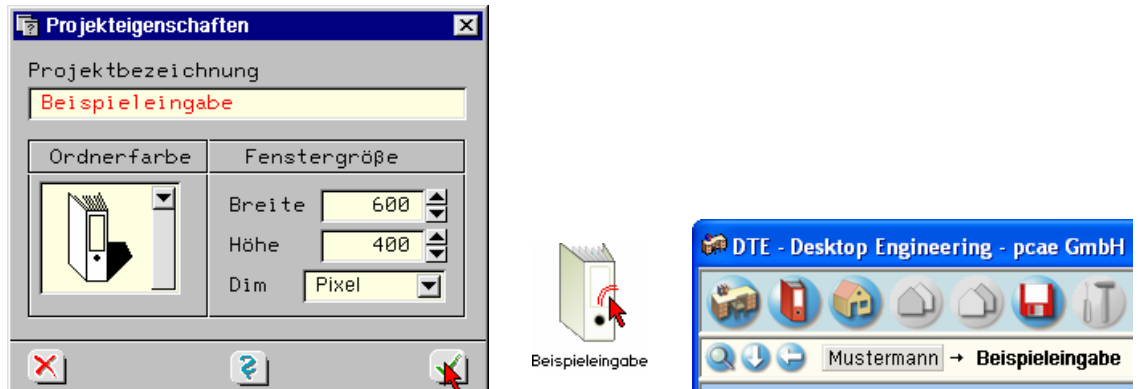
Projekteigenschaften

Projektbezeichnung

Beispieleingabe

Ordnerfarbe

Fenstergröße

Breite 600

Höhe 400

Dim Pixel

Beispieleingabe

DTE - Desktop Engineering - pcae GmbH

Mustermann → Beispieleingabe